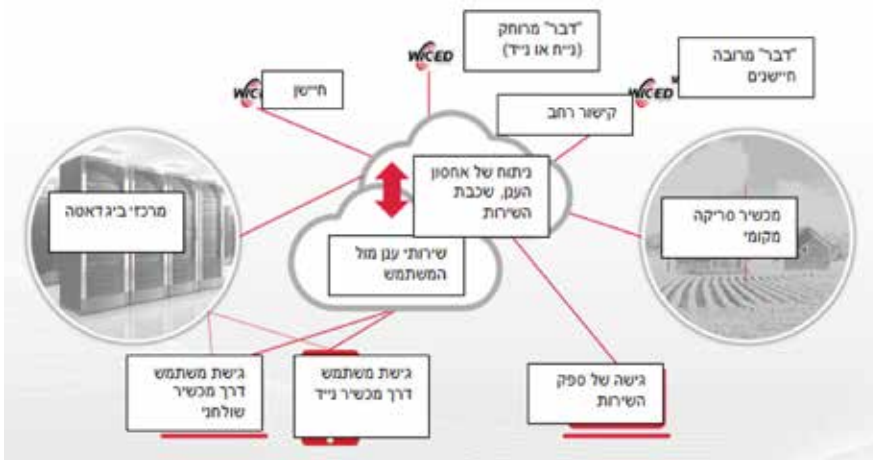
"דבר" מרוחק (נייח או נייד)

WICED

"דבר" מרובה חיישנים

WICED

חיישן

WICED

קישור רחב

ניתוח של אחסון הענן, שכבת השירות

מרכזי ביג־דאטה

מכשיר סריקה מקומי

שירותי ענן מול המשתמש

גישת משתמש דרך מכשיר שולחני

גישת משתמש דרך מכשיר נייד

גישה של ספק השירות